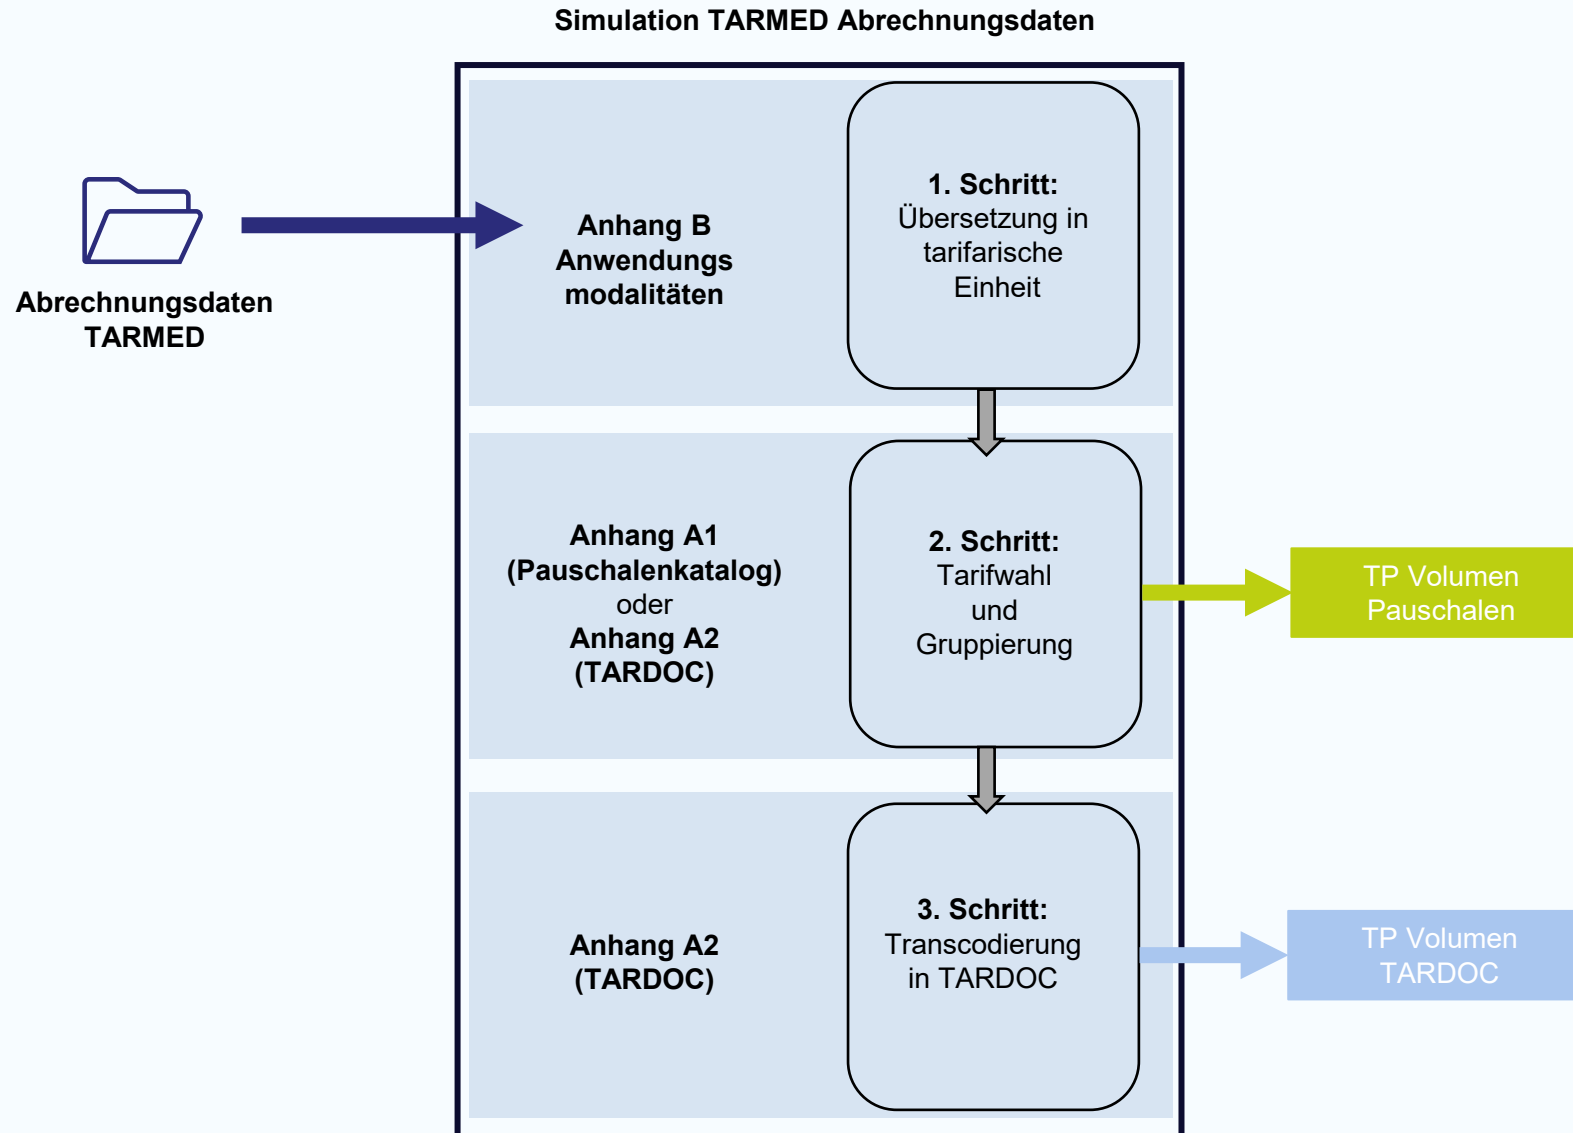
Simulation TARMED Abrechnungsdaten

Abrechnungsdaten TARMED

Anhang B Anwendungs modalitäten

1. Schritt: Übersetzung in tarifarische Einheit

Anhang A1 (Pauschalenkatalog) oder Anhang A2 (TARDOC)

2. Schritt: Tarifwahl und Gruppierung

TP Volumen Pauschalen

Anhang A2 (TARDOC)

3. Schritt: Transcodierung in TARDOC

TP Volumen TARDOC